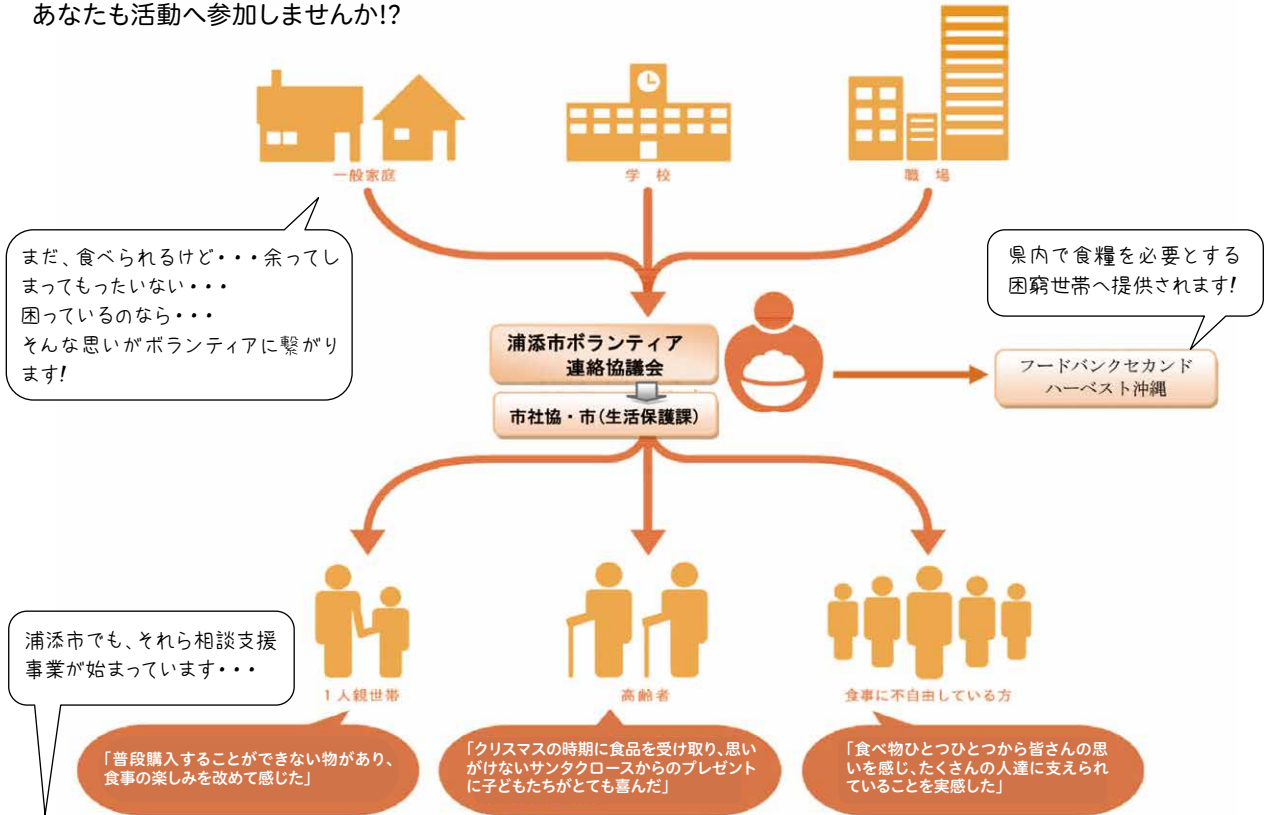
あなたも活動へ参加しませんか!?

一般家庭

学校

職場

まだ、食べられるけど・・・余ってしまってもったいない・・・
困っているのなら・・・
そんな思いがボランティアに繋がります!

県内で食糧を必要とする困窮世帯へ提供されます!

浦添市ボランティア連絡協議会

市社協・市(生活保護課)

フードバンクセカンドハーベスト沖縄

浦添市でも、それら相談支援事業が始まっています・・・

1人親世帯

高齢者

食事に不自由している方

「普段購入することができない物があり、食事の楽しみを改めて感じた」

「クリスマスの時期に食品を受け取り、思いがけないサンタクロースからのプレゼントに子どもたちがとても喜んだ」

「食べ物ひとつひとつから皆さんの思いを感じ、たくさんの人達に支えられていることを実感した」